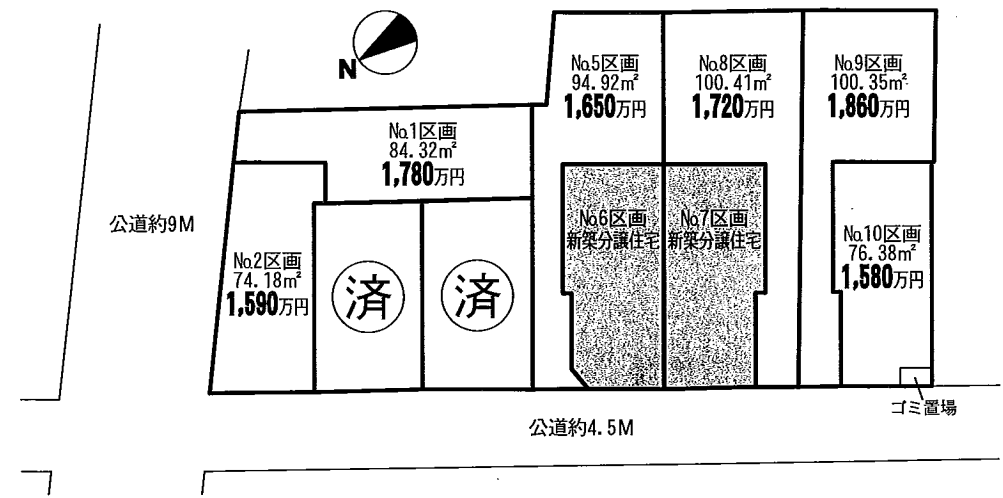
N

No.5区画
94.92m²
1,650万円

No.8区画
100.41m²
1,720万円

No.9区画
100.35m²
1,860万円

No.1区画
84.32m²
1,780万円

公道約9M

No.2区画
74.18m²
1,590万円

済

済

No.6区画
新築分譲住宅

No.7区画
新築分譲住宅

No.10区画
76.38m²
1,580万円

ゴミ置場

公道約4.5M